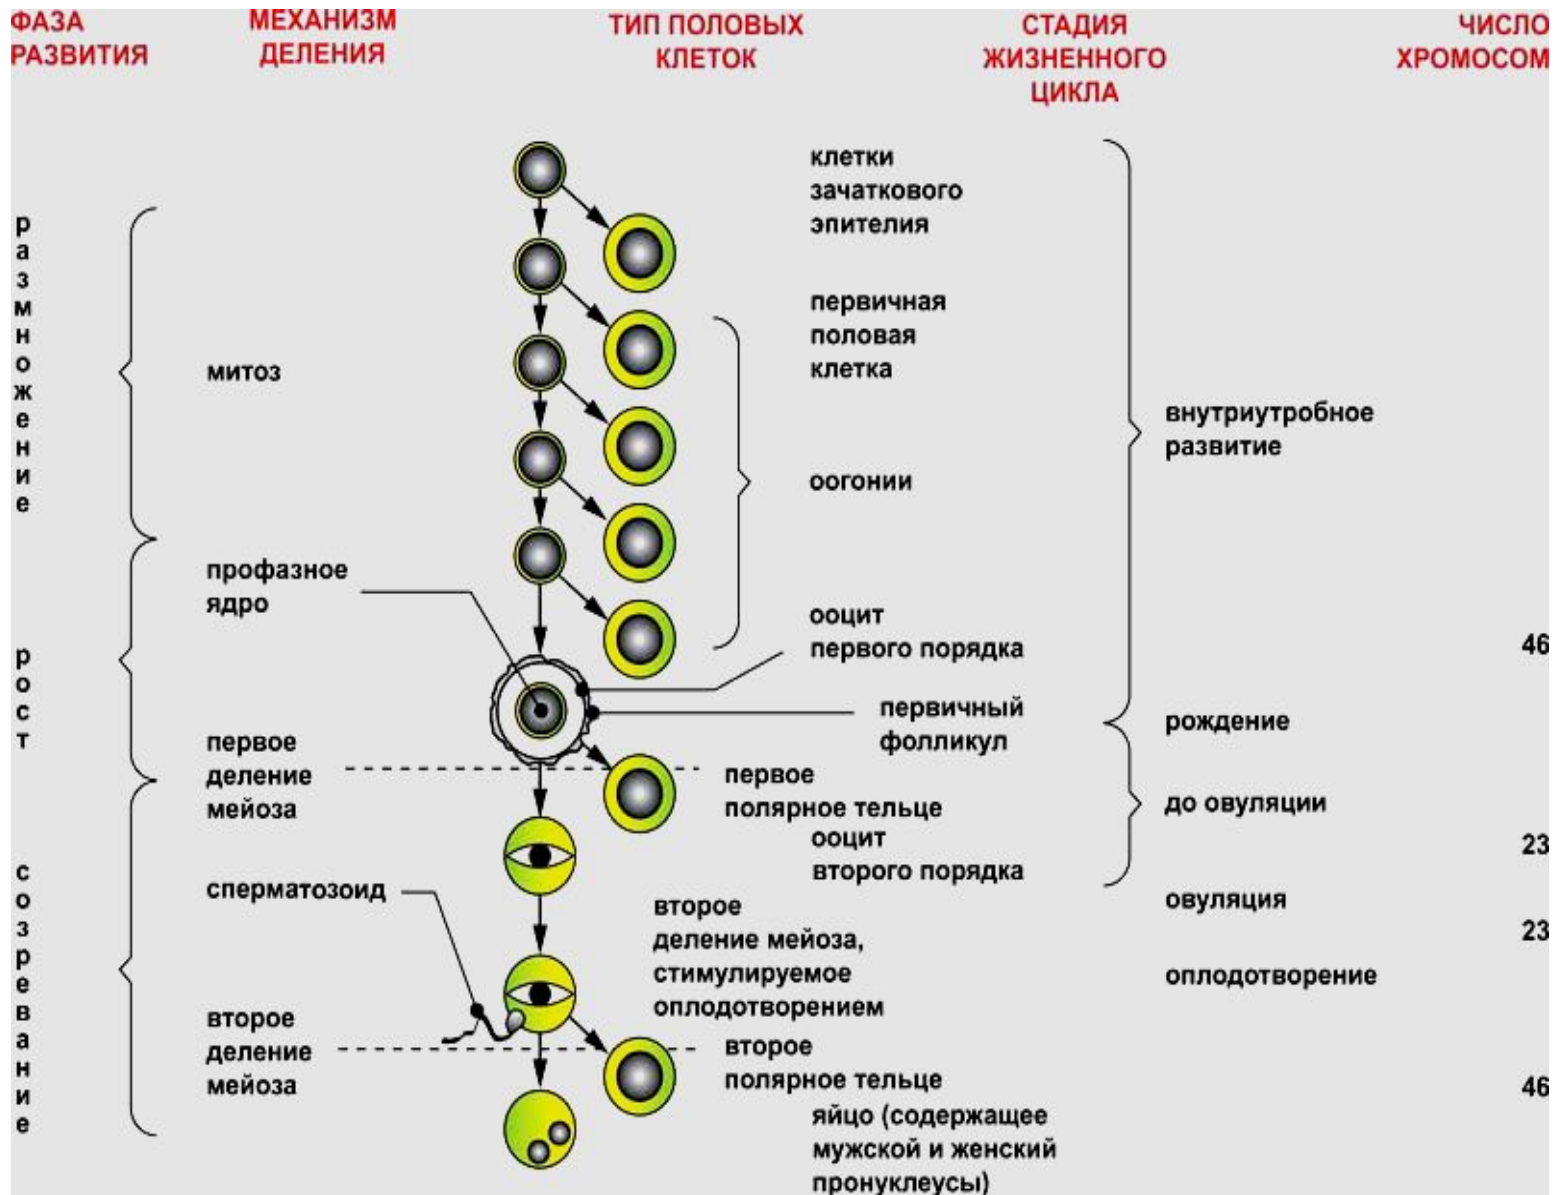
ФАЗА РАЗВИТИЯ

МЕХАНИЗМ ДЕЛЕНИЯ

ТИП ПОЛОВЫХ КЛЕТОК

СТАДИЯ ЖИЗНЕННОГО ЦИКЛА

ЧИСЛО ХРОМОСОМ

размножение

митоз

клетки зачаткового эпителия

первичная половая клетка

оогонии

внутриутробное развитие

рост

профазное ядро

ооцит первого порядка

46

первичный фолликул

рождение

первое деление мейоза

первое полярное тельце

до овуляции

ооцит второго порядка

23

созревание

сперматозоид

второе деление мейоза, стимулируемое оплодотворением

овуляция

23

оплодотворение

второе деление мейоза

второе полярное тельце

46

яйцо (содержащее мужской и женский пронуклеусы)